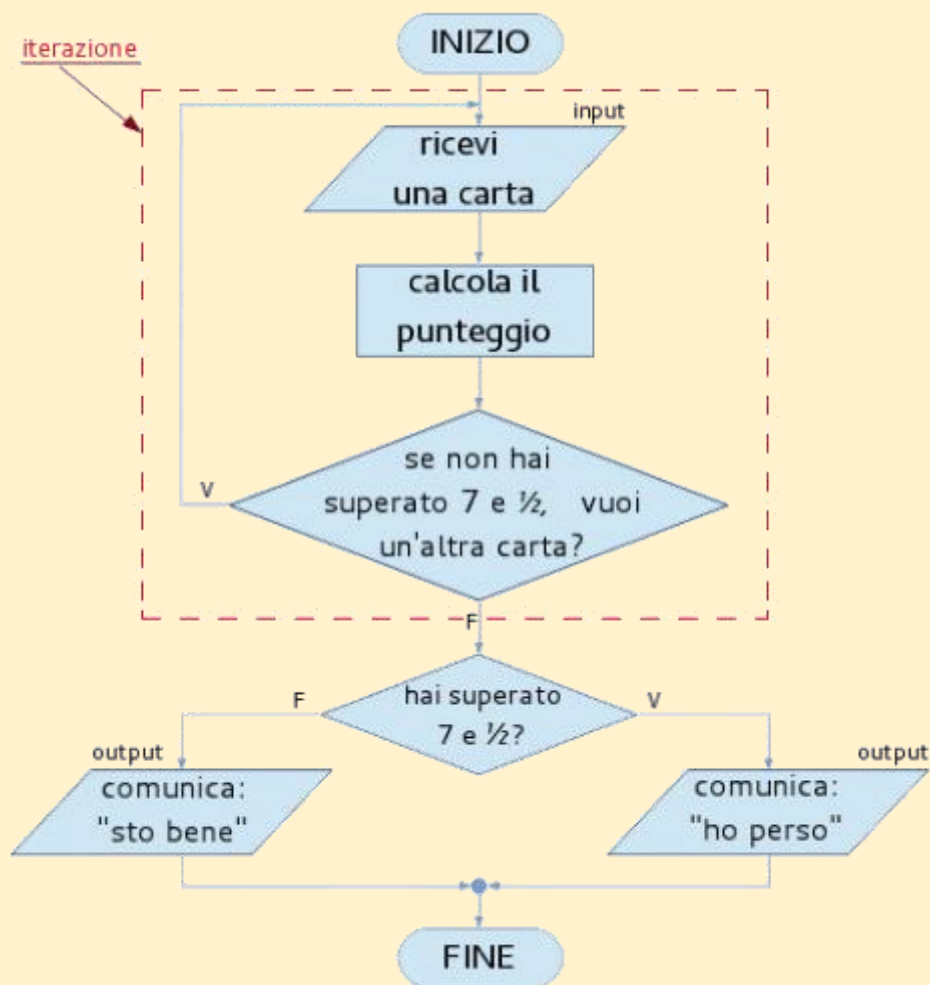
iterazione

INIZIO

input

ricevi una carta

calcola il punteggio

V

se non hai superato 7 e ½, vuoi un'altra carta?

F

F

hai superato 7 e ½?

V

output

comunica: "sto bene"

output

comunica: "ho perso"

FINE